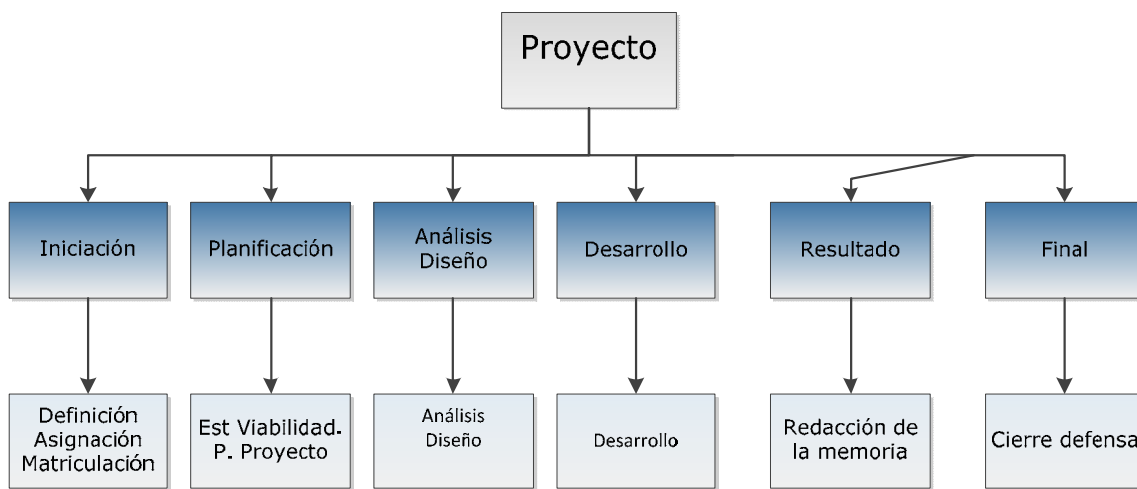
Proyecto

Iniciación

Planificación

Análisis
Diseño

Desarrollo

Resultado

Final

Definición
Asignación
Matriculación

Est Viabilidad.
P. Proyecto

Análisis
Diseño

Desarrollo

Redacción de
la memoria

Cierre defensa